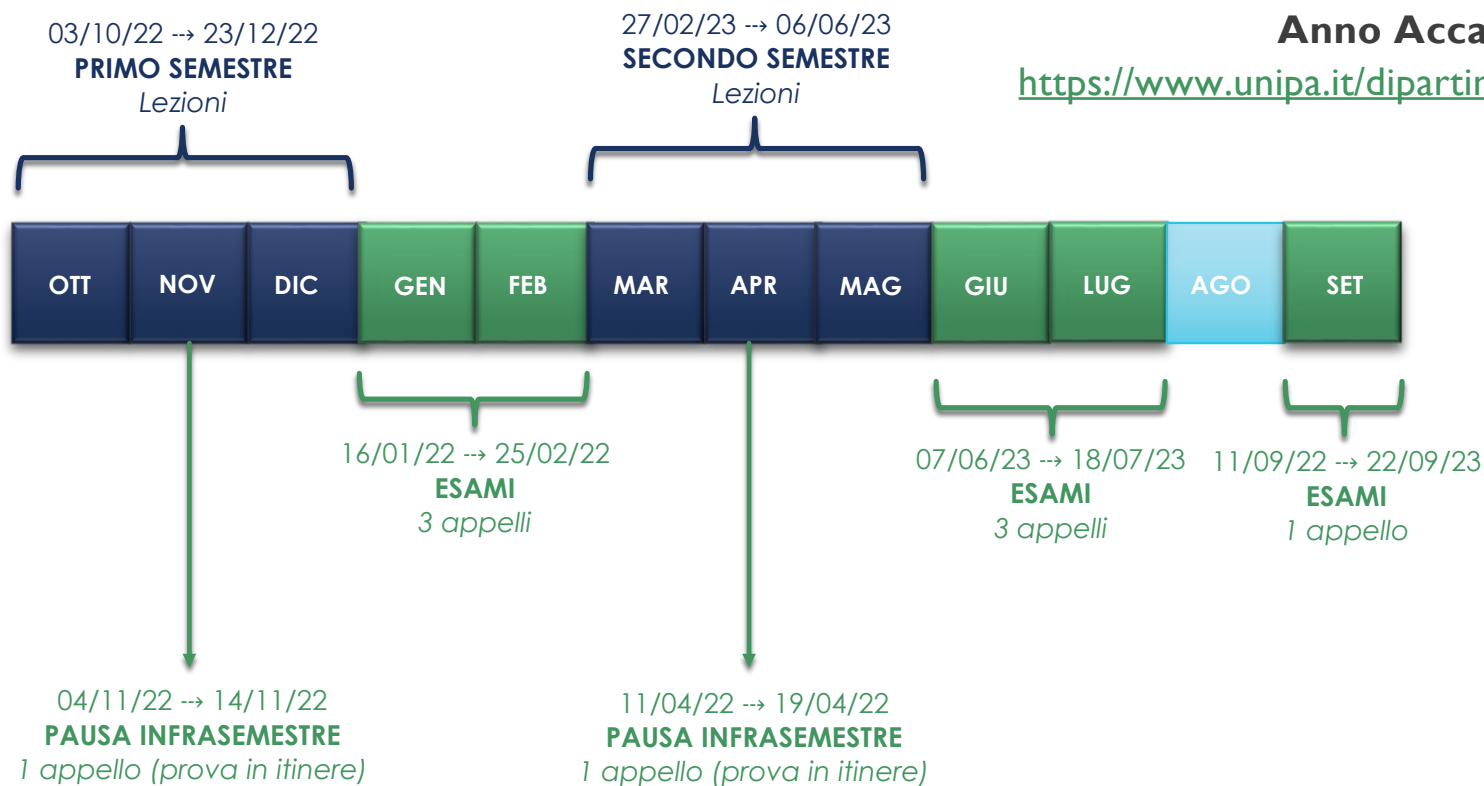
03/10/22 ⇢ 23/12/22
PRIMO SEMESTRE
Lezioni

27/02/23 ⇢ 06/06/23
SECONDO SEMESTRE
Lezioni

Anno Acca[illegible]
https://www.unipa.it/dipartim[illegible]

OTT NOV DIC GEN FEB MAR APR MAG GIU LUG AGO SET

16/01/22 ⇢ 25/02/22
ESAMI
3 appelli

07/06/23 ⇢ 18/07/23
ESAMI
3 appelli

11/09/22 ⇢ 22/09/23
ESAMI
1 appello

04/11/22 ⇢ 14/11/22
PAUSA INFRASEMESTRE
1 appello (prova in itinere)

11/04/22 ⇢ 19/04/22
PAUSA INFRASEMESTRE
1 appello (prova in itinere)